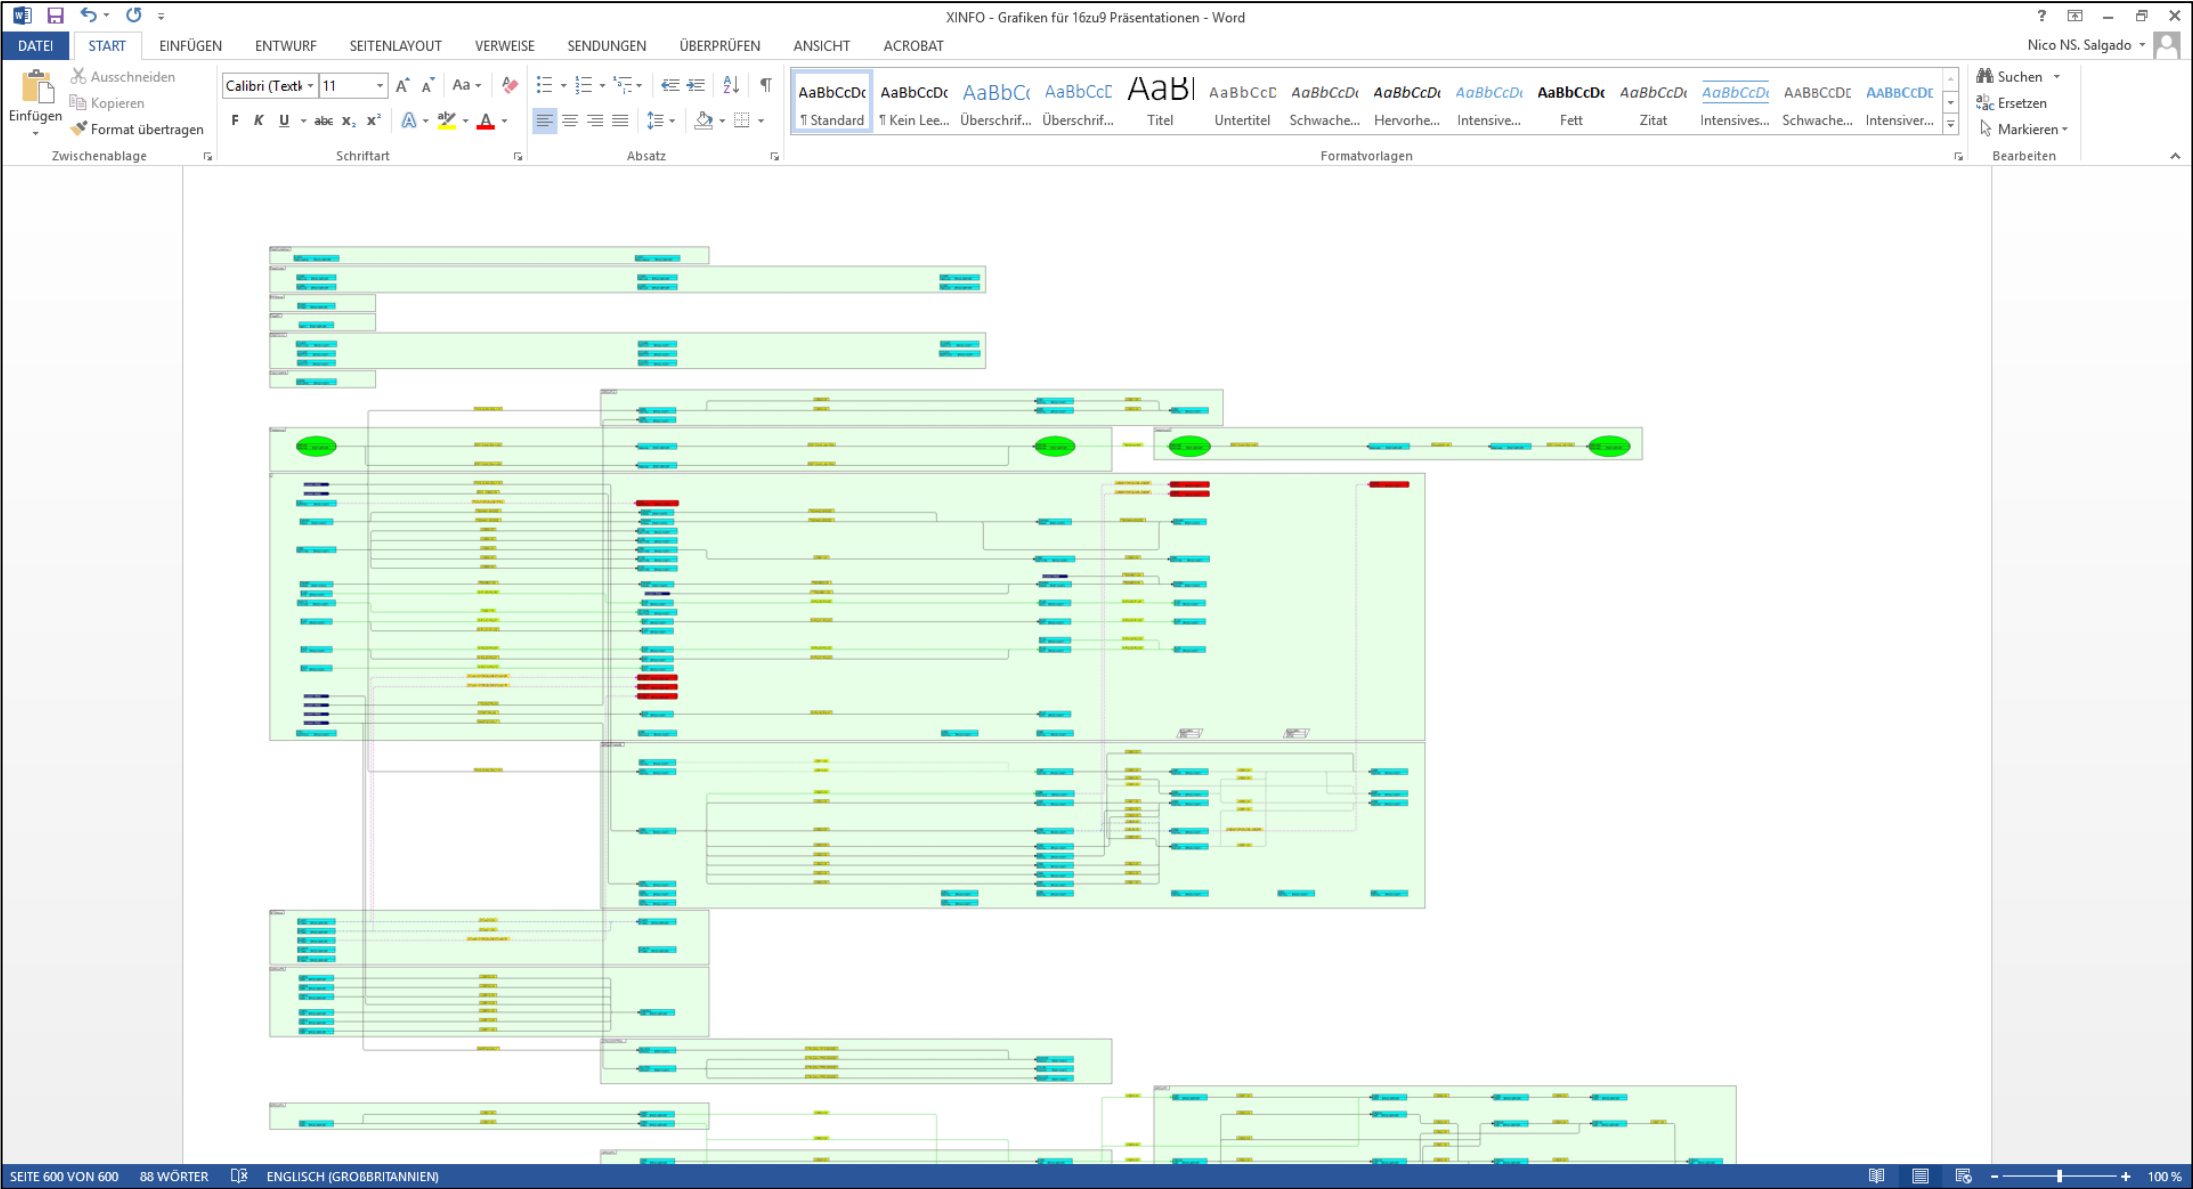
XINFO - Grafiken für 16zu9 Präsentationen - Word

DATEI START EINFÜGEN ENTWURF SEITENLAYOUT VERWEISE SENDUNGEN ÜBERPRÜFEN ANSICHT ACROBAT

Nico NS. Salgado

Einfügen
Ausschneiden
Kopieren
Format übertragen
Zwischenablage

Calibri (Textk 11
F K U abc $x_2$ $x^2$
Schriftart

Absatz

AaBbCcDc ¶ Standard
AaBbCcDc ¶ Kein Lee...
AaBbCc Überschrif...
AaBbCcE Überschrif...
AaBl Titel
AaBbCcD Untertitel
AaBbCcDc Schwache...
AaBbCcDc Hervorhe...
AaBbCcDc Intensive...
AaBbCcDc Fett
AaBbCcDc Zitat
AaBbCcDc Intensives...
AABBCCDE Schwache...
AABBCCDE Intensiver...
Formatvorlagen

Suchen
Ersetzen
Markieren
Bearbeiten

SEITE 600 VON 600 88 WÖRTER ENGLISCH (GROßBRITANNIEN) 100 %